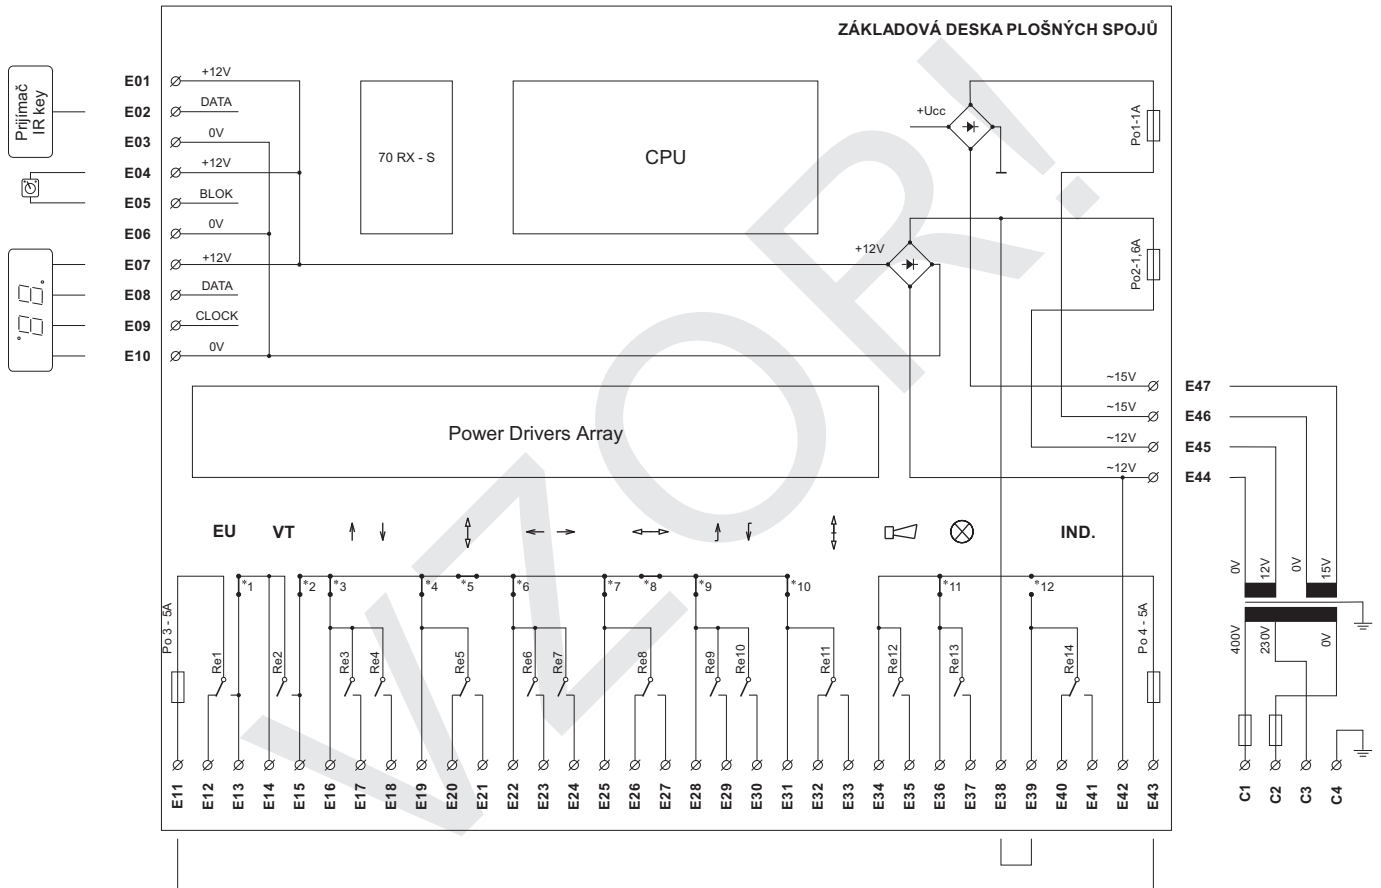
ZÁKLADOVÁ DESKA PLOŠNÝCH SPOJŮ

Prijimač IR key

E01 +12V
E02 DATA
E03 0V
E04 +12V
E05 BLOK
E06 0V
E07 +12V
E08 DATA
E09 CLOCK
E10 0V

70 RX - S

CPU

+Ucc

Po1-1A

+12V

Po2-1,6A

~15V E47
~15V E46
~12V E45
~12V E44

Power Drivers Array

EU VT IND.

*1 *2 *3 *4 *5 *6 *7 *8 *9 *10 *11 *12

Po 3 - 5A Re1 Re2 Re3 Re4 Re5 Re6 Re7 Re8 Re9 Re10 Re11 Re12 Re13 Re14 Po 4 - 5A

E11 E12 E13 E14 E15 E16 E17 E18 E19 E20 E21 E22 E23 E24 E25 E26 E27 E28 E29 E30 E31 E32 E33 E34 E35 E36 E37 E38 E39 E40 E41 E42 E43

0V 12V 0V 15V

400V 230V 0V

C1 C2 C3 C4

VZOR!